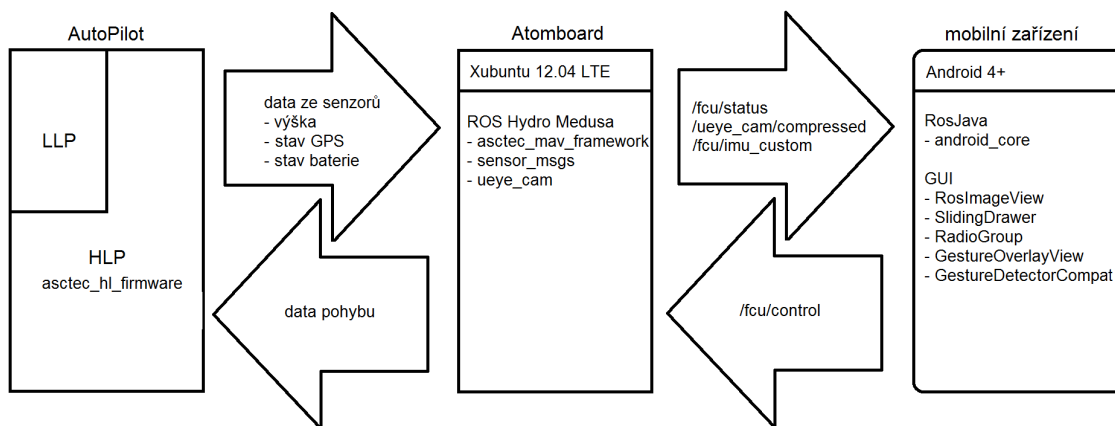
AutoPilot

LLP

HLP
asctec_hl_firmware

data ze senzorů
- výška
- stav GPS
- stav baterie

data pohybu

Atomboard

Xubuntu 12.04 LTE

ROS Hydro Medusa
- asctec_mav_framework
- sensor_msgs
- ueye_cam

/fcu/status
/ueye_cam/compressed
/fcu/imu_custom

/fcu/control

mobilní zařízení

Android 4+

RosJava
- android_core

GUI
- RosImageView
- SlidingDrawer
- RadioGroup
- GestureOverlayView
- GestureDetectorCompat